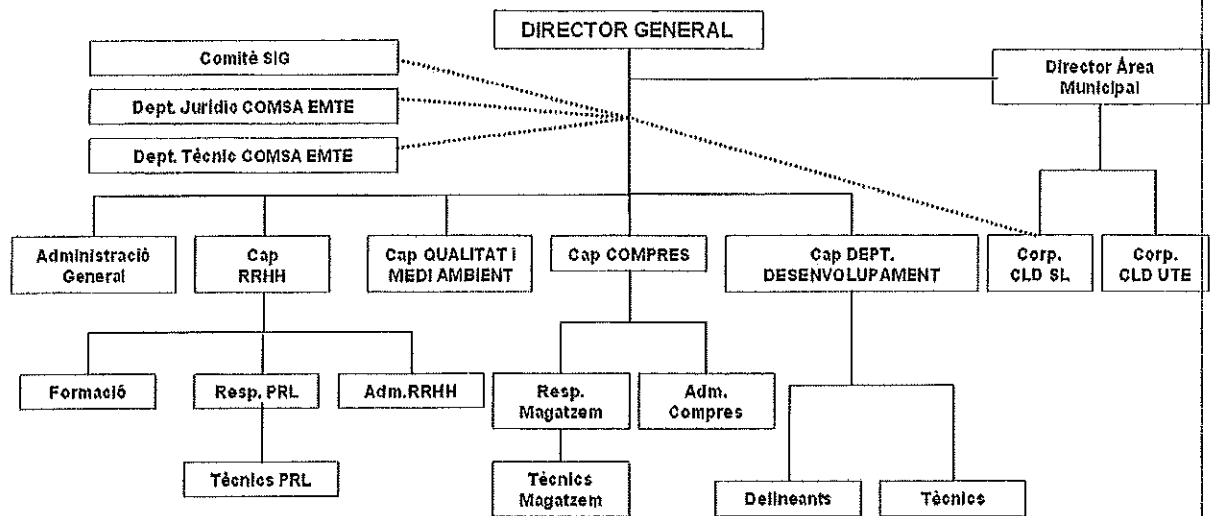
DIRECTOR GENERAL

Comitè SIG

Dept. Jurídic COMSA EMTE

Dept. Tècnic COMSA EMTE

Director Àrea Municipal

Administració General

Cap RRHH

Cap QUALITAT i MEDI AMBIENT

Cap COMPRES

Cap DEPT. DESENVOLUPAMENT

Corp. CLD SL

Corp. CLD UTE

Formació

Resp. PRL

Adm.RRHH

Resp. Magatzem

Adm. Compres

Tècnics PRL

Tècnics Magatzem

Delineants

Tècnics